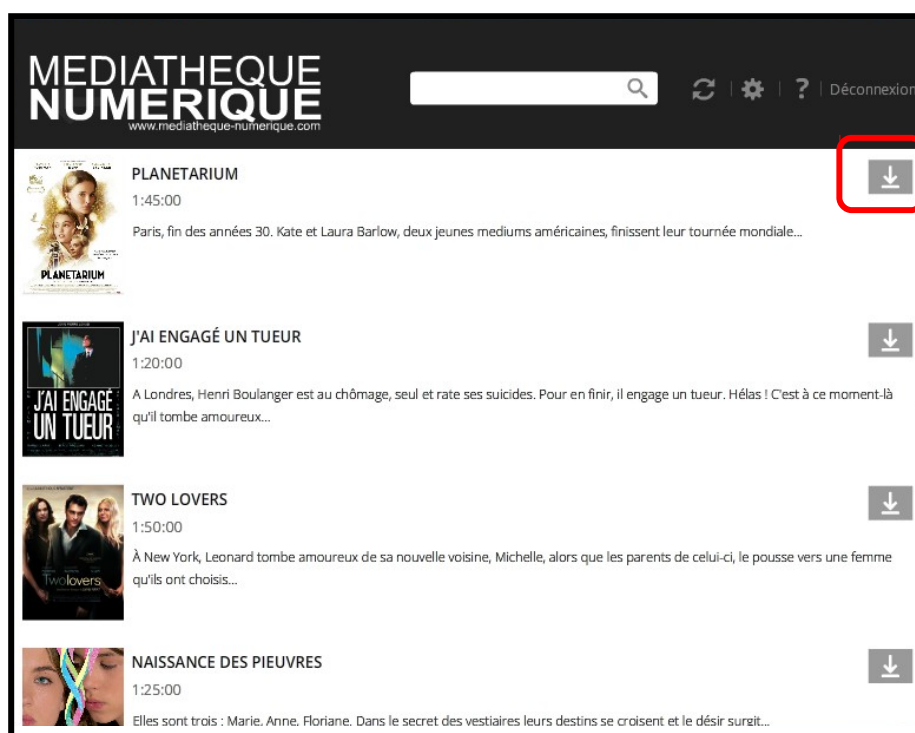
MEDIATHEQUE
NUMERIQUE
www.mediatheque-numerique.com

| ? | Déconnexion

PLANETARIUM

PLANETARIUM
1:45:00
Paris, fin des années 30. Kate et Laura Barlow, deux jeunes mediums américaines, finissent leur tournée mondiale...

J'AI ENGAGÉ UN TUEUR

J'AI ENGAGÉ UN TUEUR
1:20:00
A Londres, Henri Boulanger est au chômage, seul et rate ses suicides. Pour en finir, il engage un tueur. Hélas ! C'est à ce moment-là qu'il tombe amoureux...

Two lovers

TWO LOVERS
1:50:00
À New York, Leonard tombe amoureux de sa nouvelle voisine, Michelle, alors que les parents de celui-ci, le pousse vers une femme qu'ils ont choisis...

NAISSANCE DES PIEUVRES
1:25:00
Elles sont trois : Marie. Anne. Floriane. Dans le secret des vestiaires leurs destins se croisent et le désir surgit...